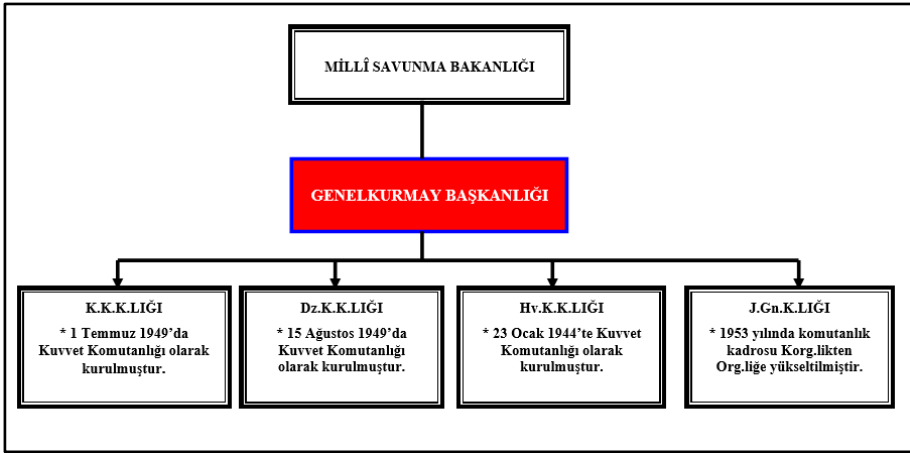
MİLLÎ SAVUNMA BAKANLIĞI

GENELKURMAY BAŞKANLIĞI

K.K.K.LIĞI

* 1 Temmuz 1949'da Kuvvet Komutanlığı olarak kurulmuştur.

Dz.K.K.LIĞI

* 15 Ağustos 1949'da Kuvvet Komutanlığı olarak kurulmuştur.

Hv.K.K.LIĞI

* 23 Ocak 1944'te Kuvvet Komutanlığı olarak kurulmuştur.

J.Gn.K.LIĞI

* 1953 yılında komutanlık kadrosu Korg.likten Org.liğe yükseltilmiştir.